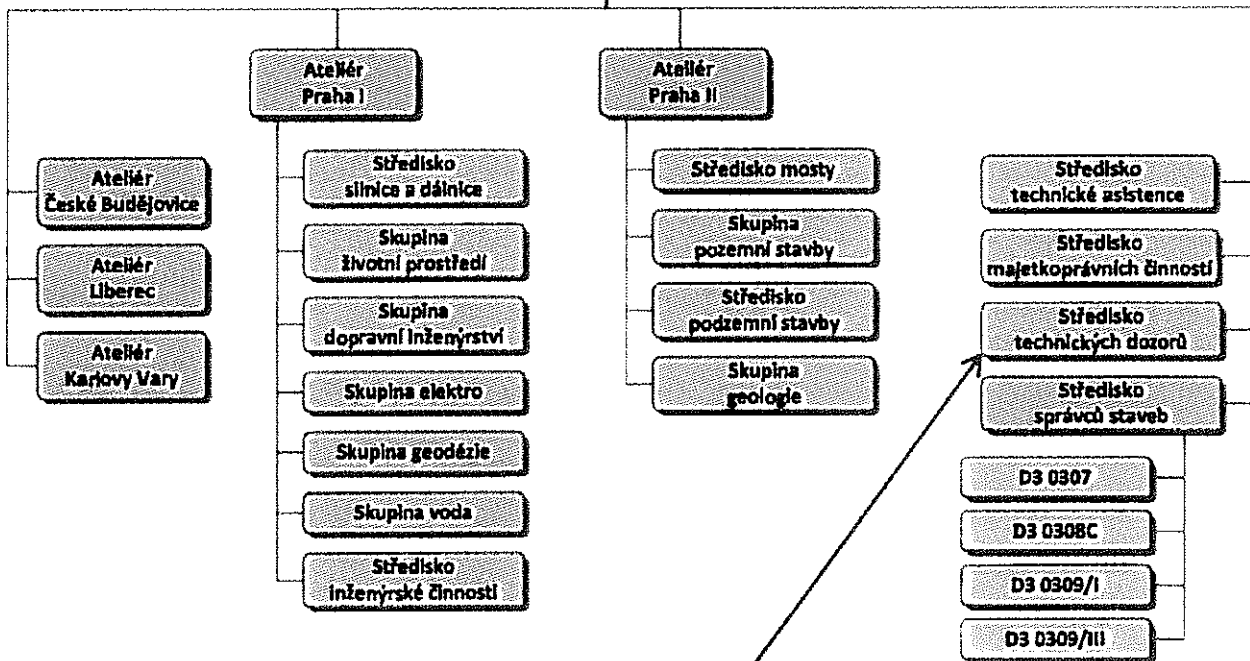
Ateliér
Praha I

Ateliér
Praha II

Ateliér
České Budějovice

Ateliér
Liberec

Ateliér
Karlovy Vary

Středisko
silnice a dálnice

Skupina
životní prostředí

Skupina
dopravní inženýrství

Skupina elektro

Skupina geodézie

Skupina voda

Středisko
inženýrské činnosti

Středisko mosty

Skupina
pozemní stavby

Středisko
podzemní stavby

Skupina
geologie

Středisko
technické asistence

Středisko
majetkoprávních činností

Středisko
technických dozorů

Středisko
správců staveb

D3 0307

D3 0308C

D3 0309/I

D3 0309/III